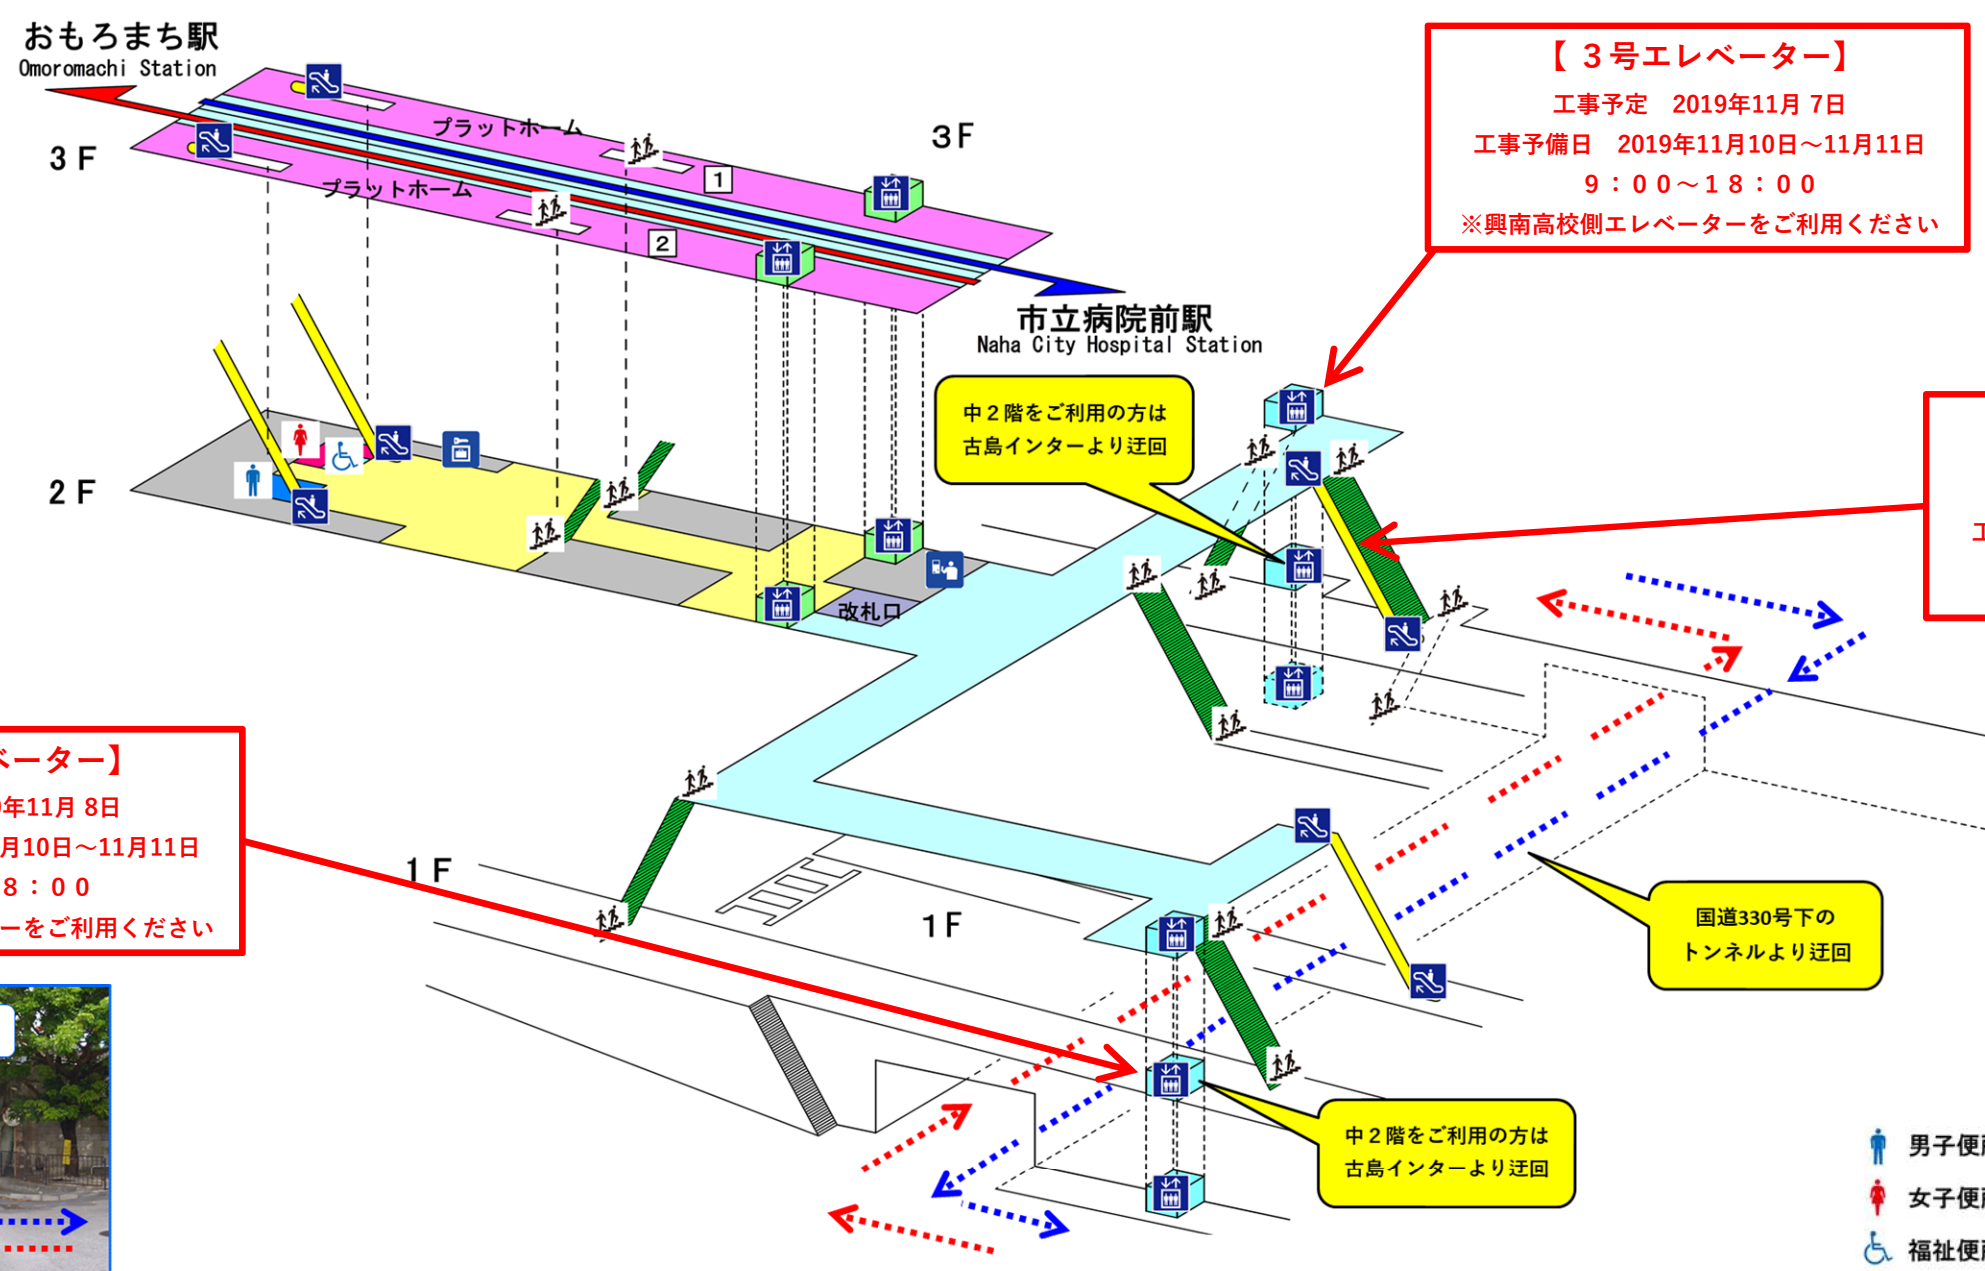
おもろまち駅
Omoromachi Station

3F

プラットホーム

プラットホーム

1

2

3F

市立病院前駅
Naha City Hospital Station

【３号エレベーター】
工事予定　2019年11月 7日
工事予備日　2019年11月10日～11月11日
９：００～１８：００
※興南高校側エレベーターをご利用ください

2F

中２階をご利用の方は
古島インターより迂回

改札口

エ

ベーター】
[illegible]年11月 8日
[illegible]月10日～11月11日
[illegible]8：００
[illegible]ーをご利用ください

1F

1F

国道330号下の
トンネルより迂回

中２階をご利用の方は
古島インターより迂回

男子便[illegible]
女子便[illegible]
福祉便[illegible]